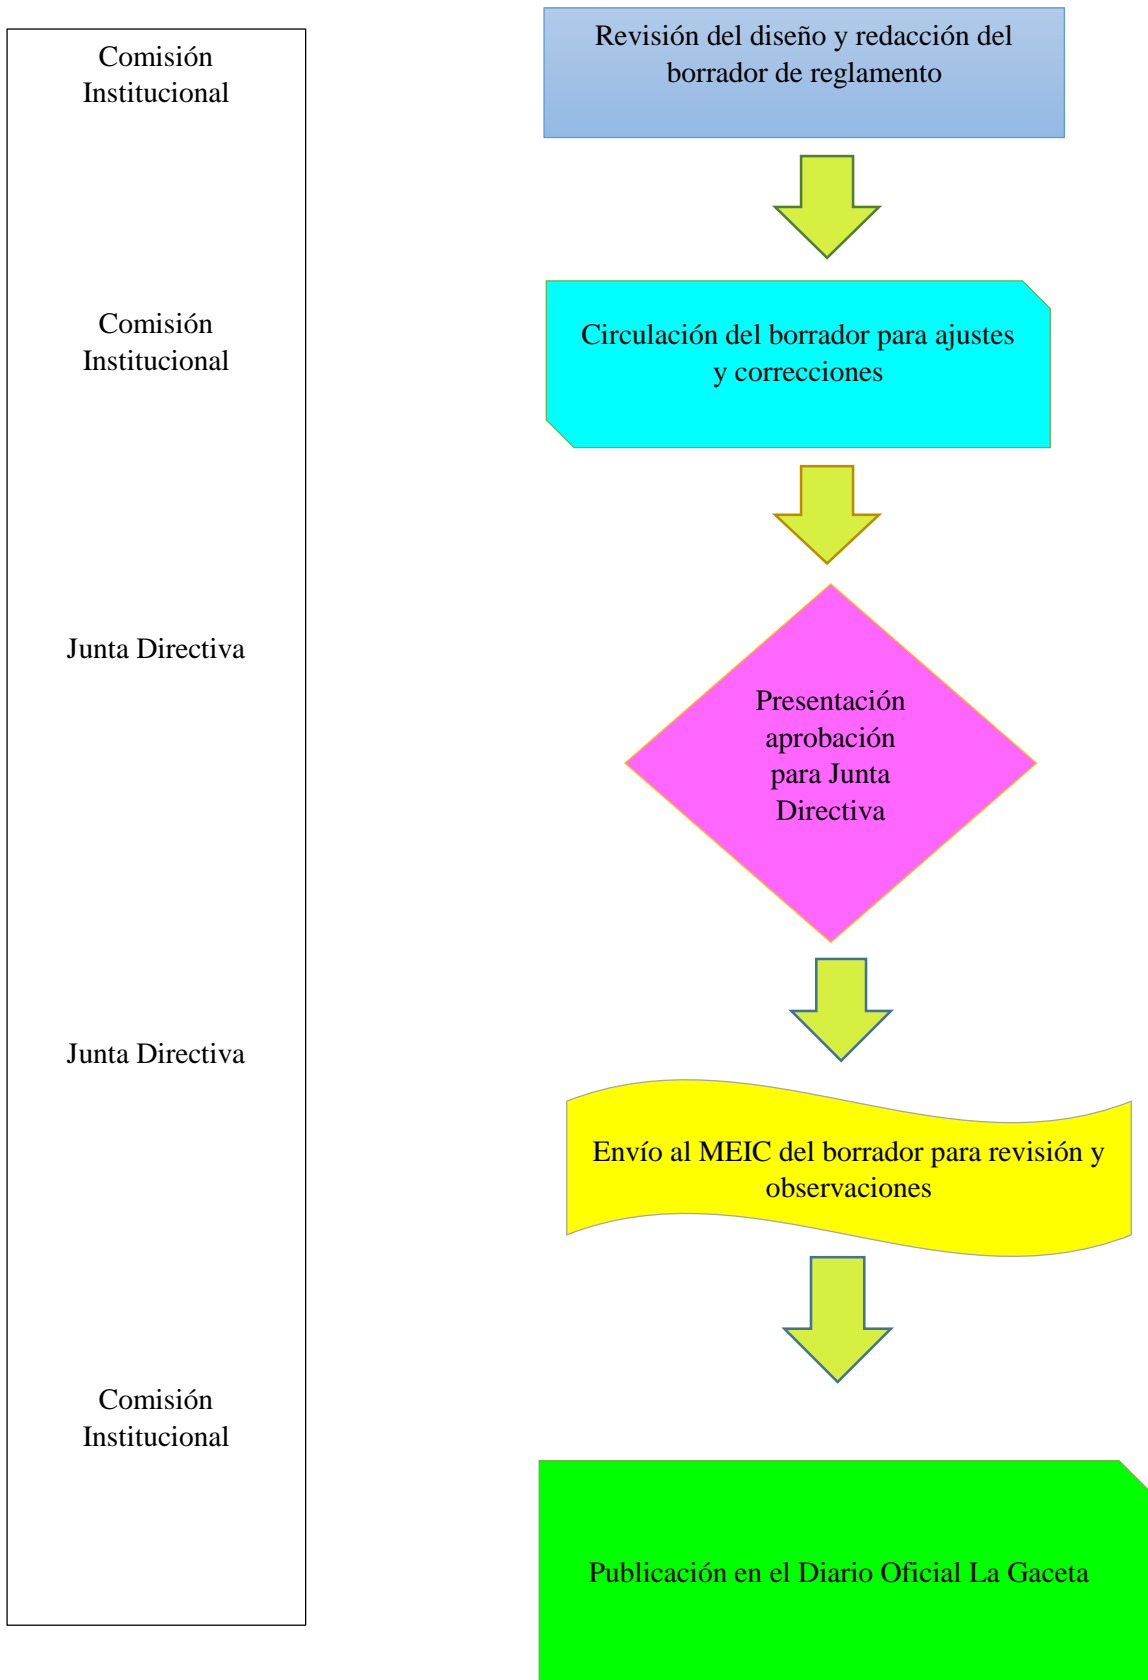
Comisión Institucional

Comisión Institucional

Junta Directiva

Junta Directiva

Comisión Institucional

Revisión del diseño y redacción del borrador de reglamento

Circulación del borrador para ajustes y correcciones

Presentación aprobación para Junta Directiva

Envío al MEIC del borrador para revisión y observaciones

Publicación en el Diario Oficial La Gaceta